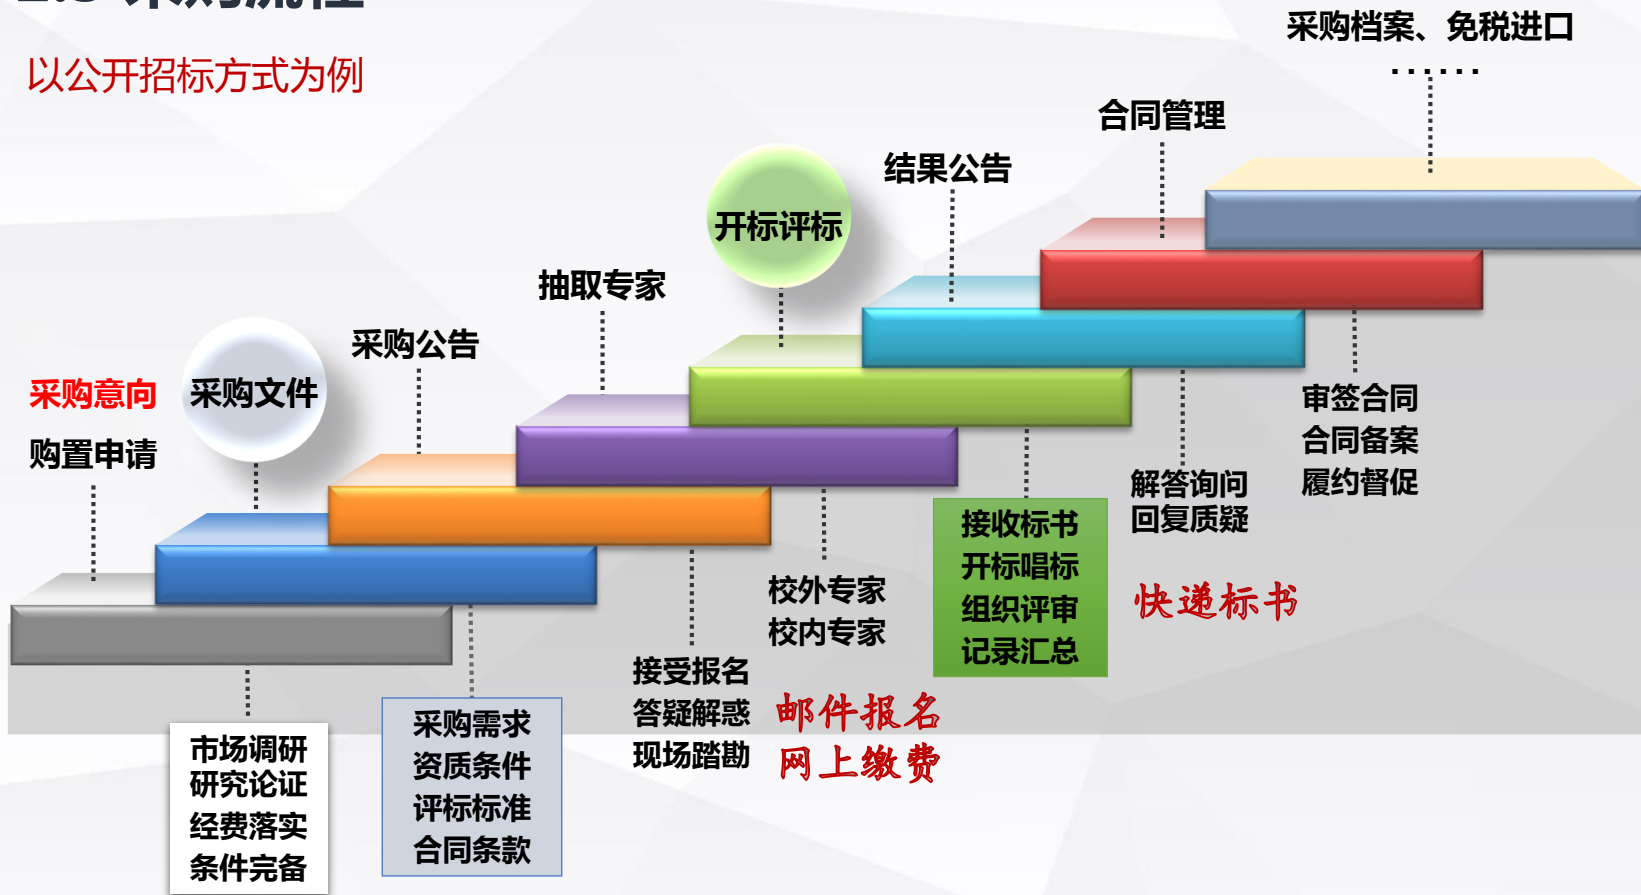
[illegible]

以公开招标方式为例

采购档案、免税进口
……

合同管理

结果公告

开标评标

抽取专家

采购公告

采购意向

采购文件

购置申请

审签合同
合同备案
履约督促

解答询问
回复质疑

接收标书
开标唱标
组织评审
记录汇总

快递标书

校外专家
校内专家

接受报名
答疑解惑
现场踏勘

邮件报名
网上缴费

采购需求
资质条件
评标标准
合同条款

市场调研
研究论证
经费落实
条件完备